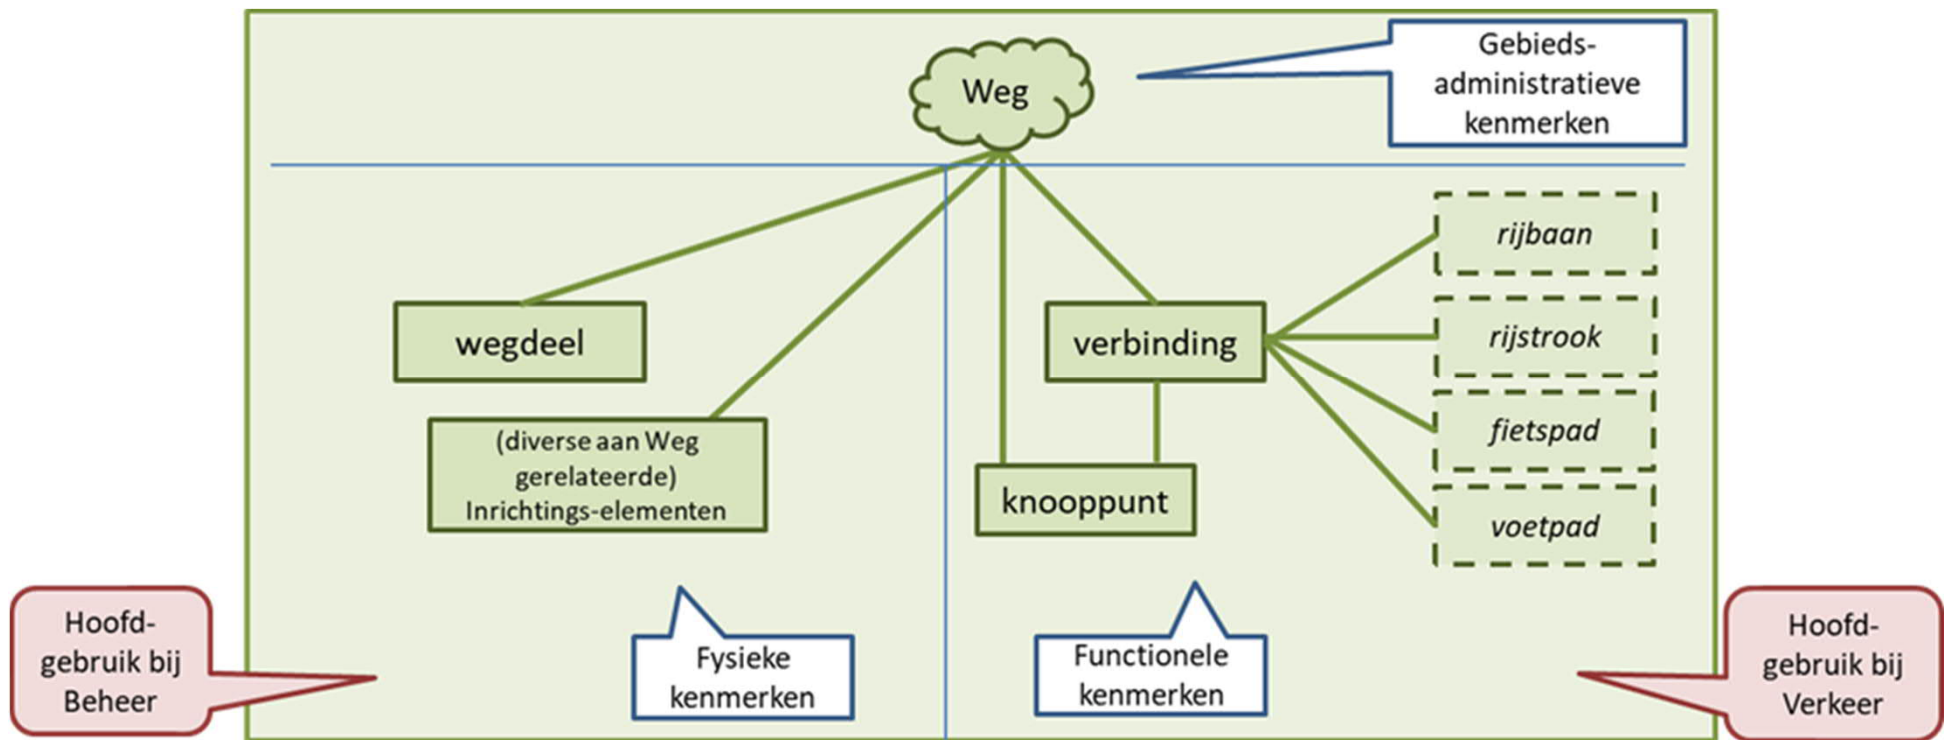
Weg

Gebieds-administratieve kenmerken

wegdeel

(diverse aan Weg gerelateerde) Inrichtings-elementen

verbinding

knooppunt

rijbaan

rijstrook

fietspad

voetpad

Hoofd-gebruik bij Beheer

Fysieke kenmerken

Functionele kenmerken

Hoofd-gebruik bij Verkeer